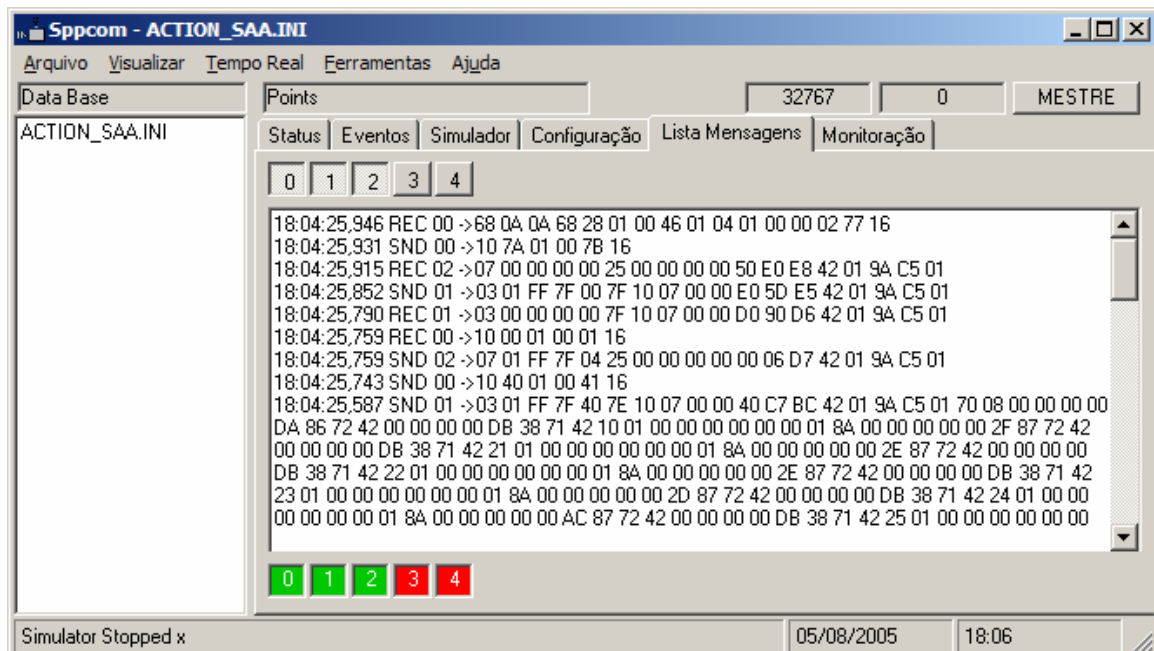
Sppcom - ACTION_SAA.INI

Arquivo Visualizar Tempo Real Ferramentas Ajuda

Data Base
Points
32767
0
MESTRE

ACTION_SAA.INI

Status | Eventos | Simulador | Configuração | Lista Mensagens | Monitoração

0 1 2 3 4

18:04:25,946 REC 00 ->68 0A 0A 68 28 01 00 46 01 04 01 00 00 02 77 16
18:04:25,931 SND 00 ->10 7A 01 00 7B 16
18:04:25,915 REC 02 ->07 00 00 00 00 25 00 00 00 00 50 E0 E8 42 01 9A C5 01
18:04:25,852 SND 01 ->03 01 FF 7F 00 7F 10 07 00 00 E0 5D E5 42 01 9A C5 01
18:04:25,790 REC 01 ->03 00 00 00 00 7F 10 07 00 00 D0 90 D6 42 01 9A C5 01
18:04:25,759 REC 00 ->10 00 01 00 01 16
18:04:25,759 SND 02 ->07 01 FF 7F 04 25 00 00 00 00 00 06 D7 42 01 9A C5 01
18:04:25,743 SND 00 ->10 40 01 00 41 16
18:04:25,587 SND 01 ->03 01 FF 7F 40 7E 10 07 00 00 40 C7 BC 42 01 9A C5 01 70 08 00 00 00 00 DA 86 72 42 00 00 00 00 DB 38 71 42 10 01 00 00 00 00 00 00 01 8A 00 00 00 00 00 2F 87 72 42 00 00 00 00 DB 38 71 42 21 01 00 00 00 00 00 00 01 8A 00 00 00 00 00 2E 87 72 42 00 00 00 00 DB 38 71 42 22 01 00 00 00 00 00 00 01 8A 00 00 00 00 00 2E 87 72 42 00 00 00 00 DB 38 71 42 23 01 00 00 00 00 00 00 01 8A 00 00 00 00 00 2D 87 72 42 00 00 00 00 DB 38 71 42 24 01 00 00 00 00 00 00 01 8A 00 00 00 00 00 AC 87 72 42 00 00 00 00 DB 38 71 42 25 01 00 00 00 00 00 00

0 1 2 3 4

Simulator Stopped x
05/08/2005
18:06